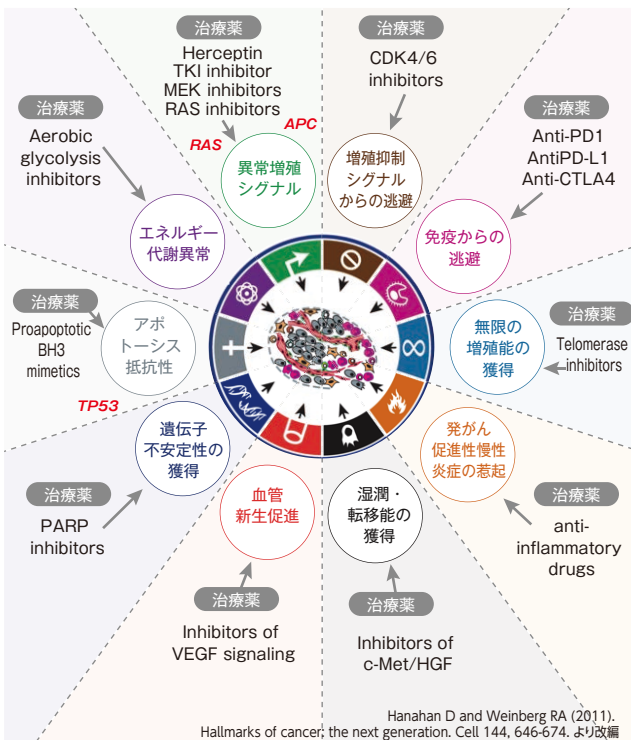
治療薬
Herceptin
TKI inhibitor
MEK inhibitors
RAS inhibitors

APC
RAS

異常増殖シグナル

治療薬
CDK4/6 inhibitors

増殖抑制シグナルからの逃避

治療薬
Anti-PD1
AntiPD-L1
Anti-CTLA4

免疫からの逃避

治療薬
Aerobic glycolysis inhibitors

エネルギー代謝異常

治療薬
Proapoptotic BH3 mimetics

アポトーシス抵抗性

TP53

無限の増殖能の獲得

治療薬
Telomerase inhibitors

遺伝子不安定性の獲得

発がん促進性慢性炎症の惹起

治療薬
PARP inhibitors

血管新生促進

湿潤・転移能の獲得

治療薬
anti-inflammatory drugs

治療薬
Inhibitors of VEGF signaling

治療薬
Inhibitors of c-Met/HGF

Hanahan D and Weinberg RA (2011). Hallmarks of cancer: the next generation. Cell 144, 646-674. より改編